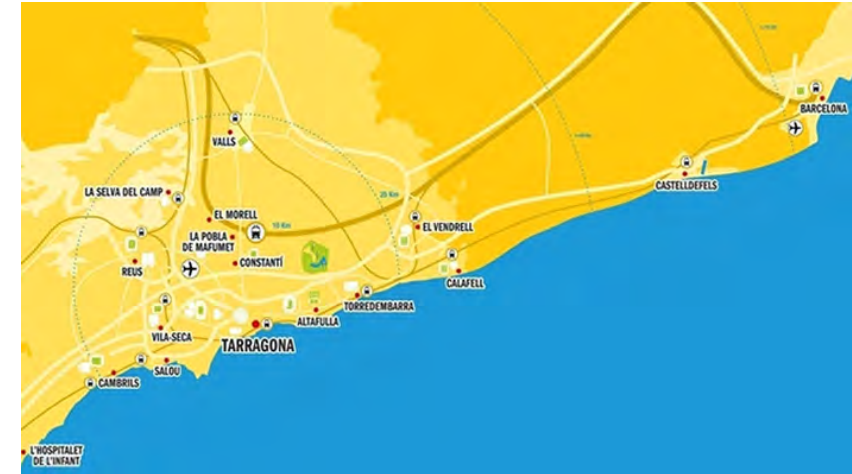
BARCELONA

VALLS

LA SELVA DEL CAMP

25 Km

CASTELLDEFELS

EL MORELL

10 Km

EL VENDRELL

LA POBLA DE MAFUMET

REUS

CONSTANTÍ

CALAFELL

TORREDEMBARRA

ALTAFULLA

VILA-SECA

TARRAGONA

SALOU

CAMBRILS

L'HOSPITALET DE L'INFANT